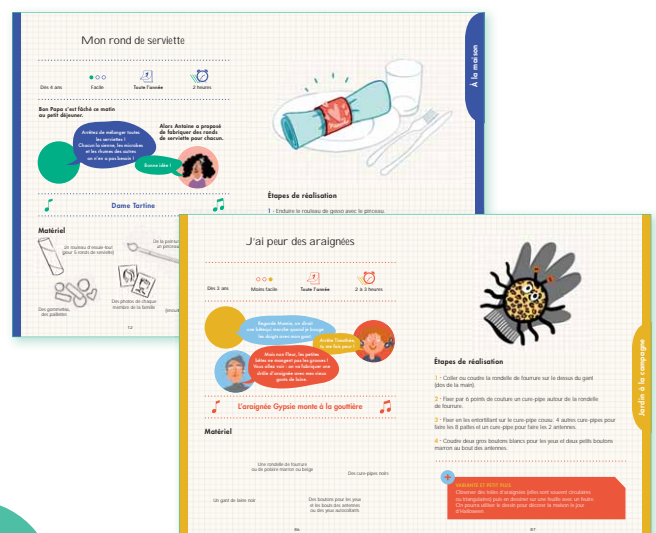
Mon rond de serviette

Dès 4 ans

Facile

Toute l'année

2 heures

À la maison

Bon Papa s'est fâché ce matin au petit déjeuner.

Arrêtez de mélanger toutes les serviettes ! Chacun la sienne, les microbes et les chaises des autres on n'en a pas besoin !

Alors Antoine a proposé de fabriquer des ronds de serviette pour chacun.

Bonne idée !

Dame Tartine

Matériel

Un rouleau d'essuie-tout (pour 5 ronds de serviette)

De la peinture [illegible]

Des gommettes, des paillettes

Des photos de chaque membre de la famille

12

Étapes de réalisation

1 · Enduire le rouleau de gesso avec le pinceau.

J'ai peur des araignées

Dès 3 ans

Moins facile

Toute l'année

2 à 3 heures

Regarde Maxime, on dirait une bête qui marche quand je bouge les doigts avec mon gant !

Arrête Timothée, tu me fais peur !

Mais non Flore, les petites bêtes ne mangent pas les grosses ! Vous allez voir : on va fabriquer une drôle d'araignée avec mes vieux gants de laine.

L'araignée Gypsie monte à la gouttière

Matériel

Une rondelle de fourrure ou de pompon marron ou beige

Des cure-pipes noirs

Un gant de laine noir

Des boutons pour les yeux et les bouts des antennes ou des yeux autocollants

96

Étapes de réalisation

1 · Coller ou coudre la rondelle de fourrure sur le dessus du gant (dos de la main).

2 · Fixer par 6 points de couture un cure-pipe autour de la rondelle de fourrure.

3 · Fixer en les entortillant sur le cure-pipe cousu, 4 autres cure-pipes pour faire les 8 pattes et un cure-pipe pour faire les 2 antennes.

4 · Coudre deux gros boutons blancs pour les yeux et deux petits boutons marron au bout des antennes.

Jardin à la campagne

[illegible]
Observer des toiles d'araignée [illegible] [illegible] souvent circulaires ou triangulaires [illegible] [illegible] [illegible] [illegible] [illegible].
On pourra utiliser le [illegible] pour décorer la maison le jour d'Halloween.

97